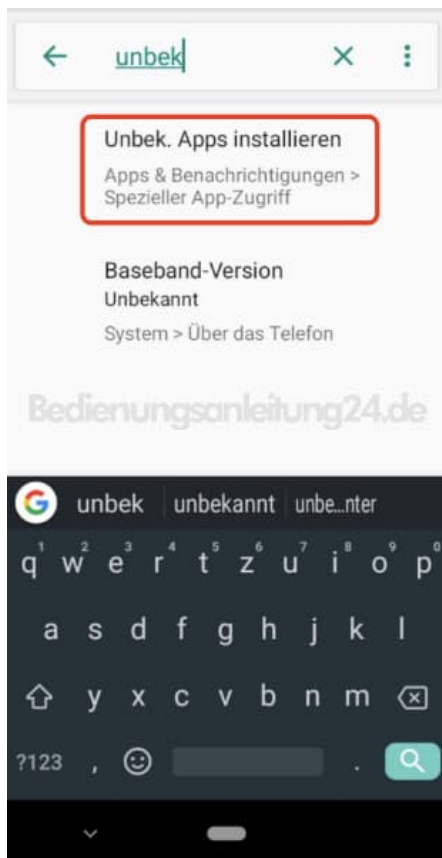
unbek

Unbek. Apps installieren

Apps & Benachrichtigungen > Spezieller App-Zugriff

Baseband-Version

Unbekannt

System > Über das Telefon

Bedienungsanleitung24.de

G unbek | unbekannt | unbe...nter

q 1 w 2 e 3 r 4 t 5 z 6 u 7 i 8 o 9 p 0

a s d f g h j k l

y x c v b n m

?123 , .